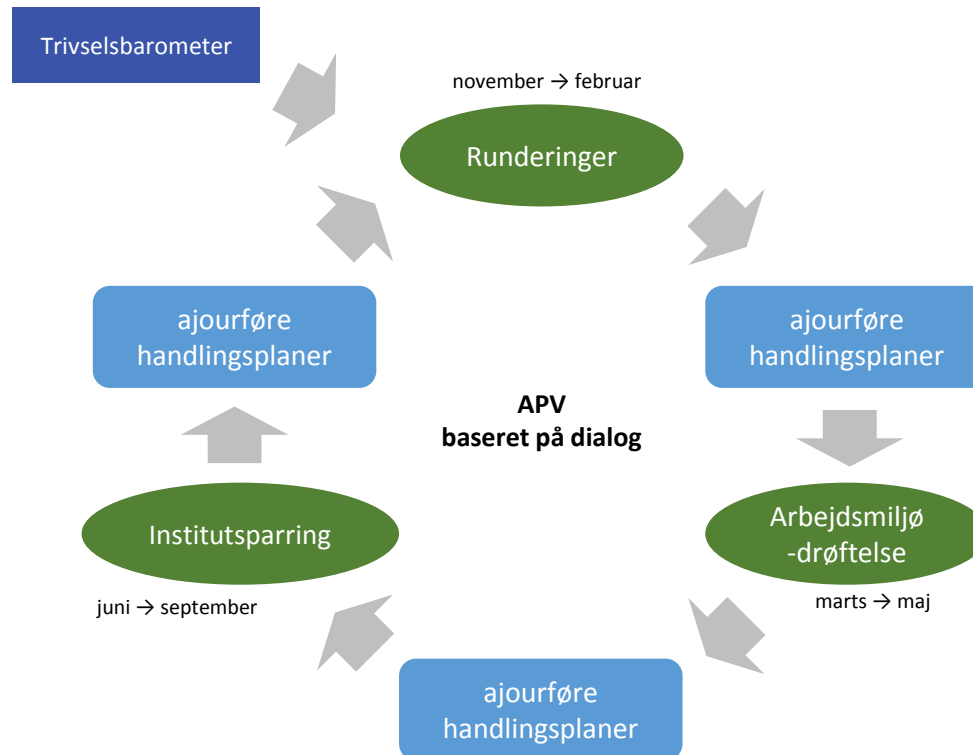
Trivselsbarometer

november → februar

Runderinger

ajourføre handlingsplaner

APV
baseret på dialog

ajourføre handlingsplaner

Arbejdsmiljø -drøftelse

marts → maj

ajourføre handlingsplaner

Institutsparring

juni → september